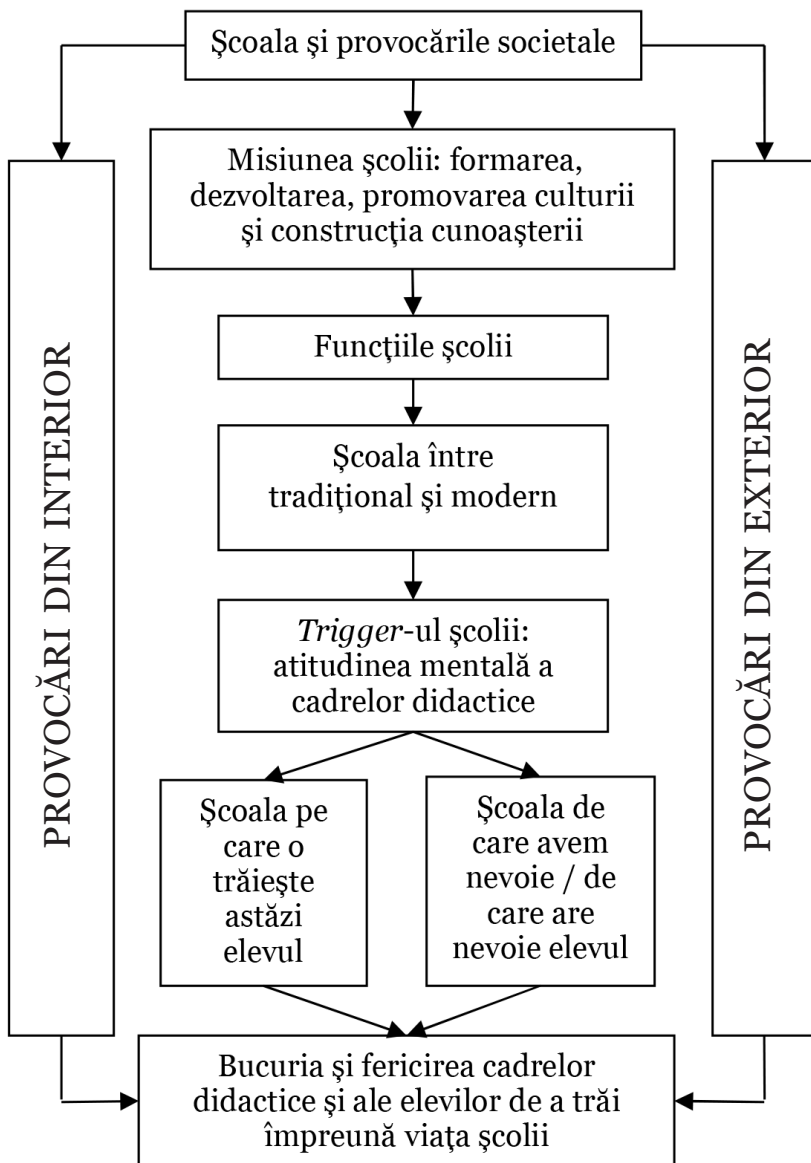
Şcoala şi provocările societale

PROVOCĂRI DIN INTERIOR

Misiunea şcolii: formarea, dezvoltarea, promovarea culturii şi construcţia cunoaşterii

Funcţiile şcolii

Şcoala între tradiţional şi modern

*Trigger*-ul şcolii: atitudinea mentală a cadrelor didactice

Şcoala pe care o trăieşte astăzi elevul

Şcoala de care avem nevoie / de care are nevoie elevul

Bucuria şi fericirea cadrelor didactice şi ale elevilor de a trăi împreună viaţa şcolii

PROVOCĂRI DIN EXTERIOR